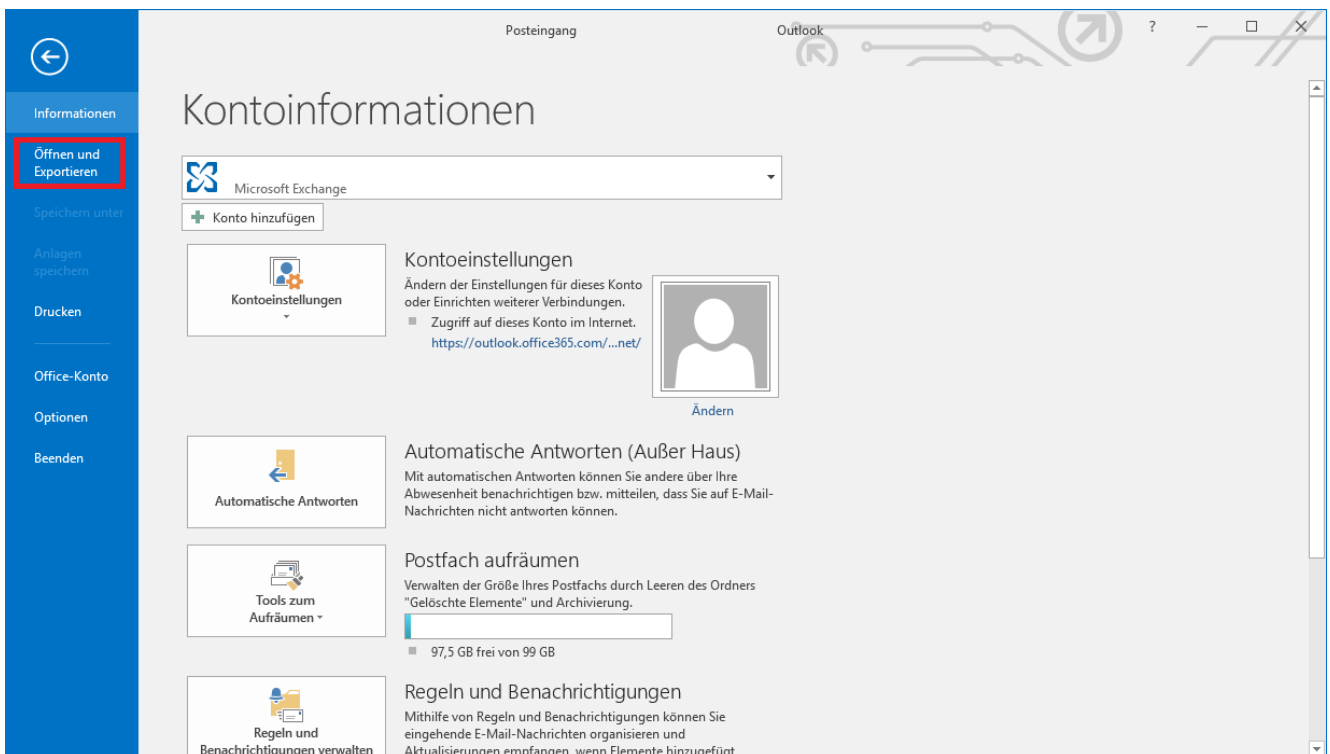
Posteingang

Outlook

?

Informationen

Öffnen und Exportieren

Speichern unter

Anlagen speichern

Drucken

Office-Konto

Optionen

Beenden

Kontoinformationen

Microsoft Exchange

Konto hinzufügen

Kontoeinstellungen

Kontoeinstellungen

Ändern der Einstellungen für dieses Konto oder Einrichten weiterer Verbindungen.

Zugriff auf dieses Konto im Internet.

https://outlook.office365.com/...net/

Ändern

Automatische Antworten

Automatische Antworten (Außer Haus)

Mit automatischen Antworten können Sie andere über Ihre Abwesenheit benachrichtigen bzw. mitteilen, dass Sie auf E-Mail-Nachrichten nicht antworten können.

Tools zum Aufräumen

Postfach aufräumen

Verwalten der Größe Ihres Postfachs durch Leeren des Ordners "Gelöschte Elemente" und Archivierung.

97,5 GB frei von 99 GB

Regeln und Benachrichtigungen verwalten

Regeln und Benachrichtigungen

Mithilfe von Regeln und Benachrichtigungen können Sie eingehende E-Mail-Nachrichten organisieren und Aktualisierungen empfangen, wenn Elemente hinzugefügt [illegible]